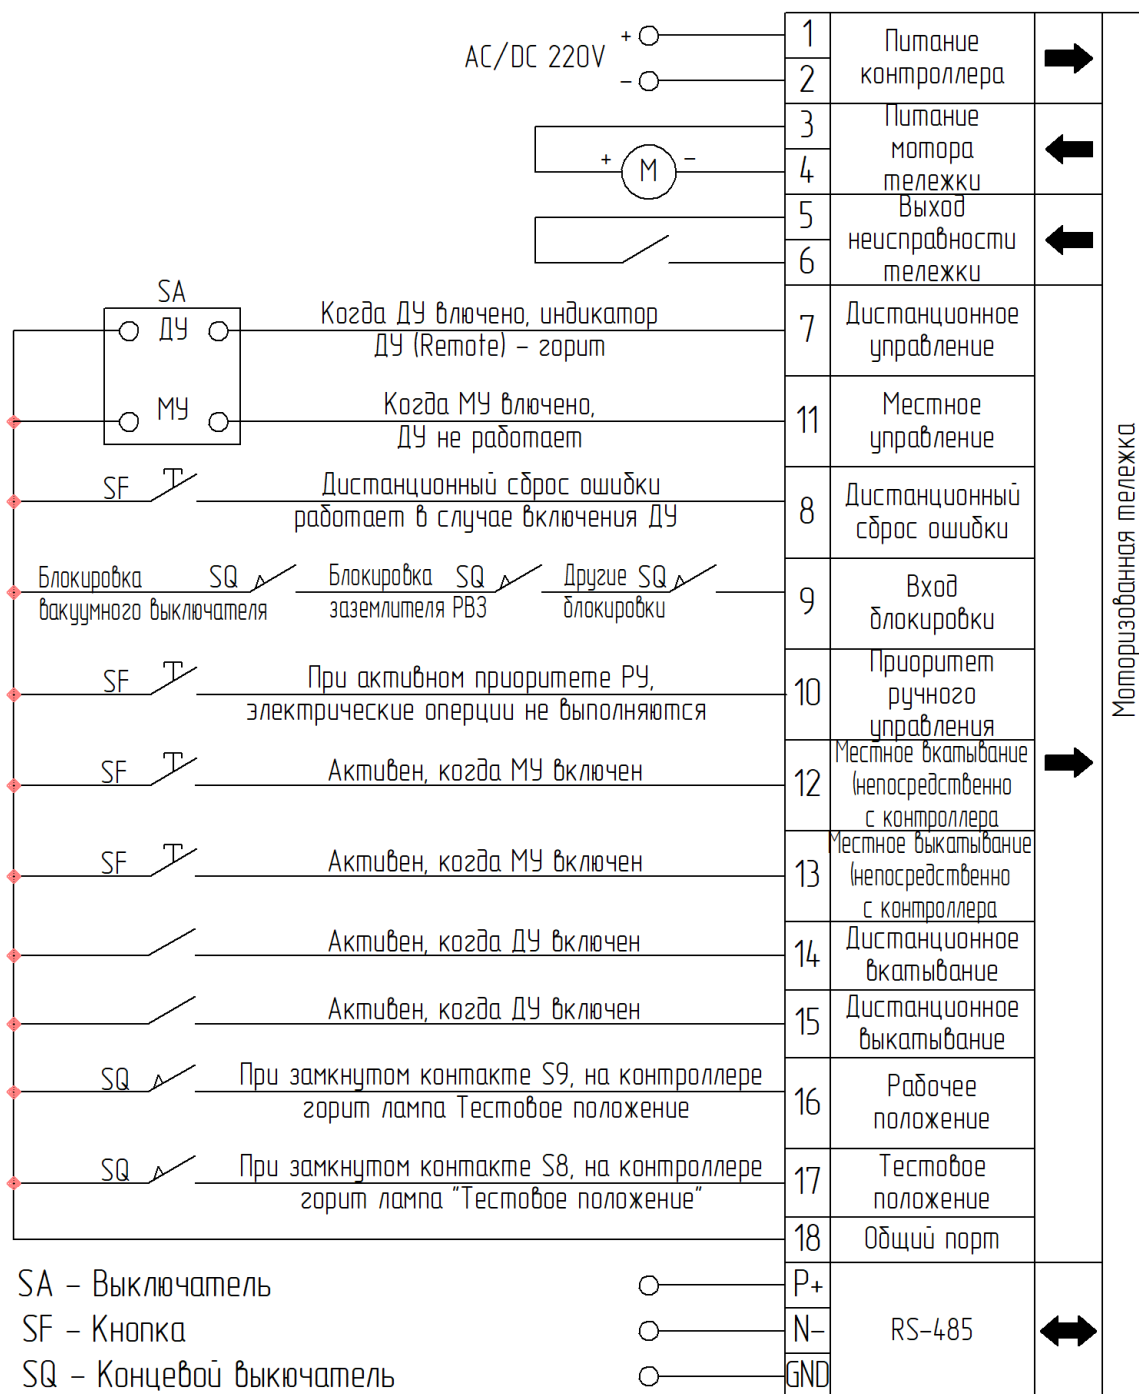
AC/DC 220V
+
–
1
2
Питание контроллера
3
4
Питание мотора тележки
+
M
–
5
6
Выход неисправности тележки
SA
ДУ
МУ
Когда ДУ влючено, индикатор ДУ (Remote) – горит
7
Дистанционное управление
Когда МУ влючено, ДУ не работает
11
Местное управление
SF
Дистанционный сброс ошибки работает в случае включения ДУ
8
Дистанционный сброс ошибки
Блокировка вакуумного выключателя
SQ
Блокировка заземлителя РВЗ
SQ
Другие SQ блокировки
9
Вход блокировки
SF
При активном приоритете РУ, электрические оперции не выполняются
10
Приоритет ручного управления
SF
Активен, когда МУ включен
12
Местное вкатывание (непосредственно с контроллера
SF
Активен, когда МУ включен
13
Местное выкатывание (непосредственно с контроллера
Активен, когда ДУ включен
14
Дистанционное вкатывание
Активен, когда ДУ включен
15
Дистанционное выкатывание
SQ
При замкнутом контакте S9, на контроллере горит лампа Тестовое положение
16
Рабочее положение
SQ
При замкнутом контакте S8, на контроллере горит лампа "Тестовое положение"
17
Тестовое положение
18
Общий порт
Моторизованная тележка
SA – Выключатель
SF – Кнопка
SQ – Концевой выкючатель
P+
N–
GND
RS-485